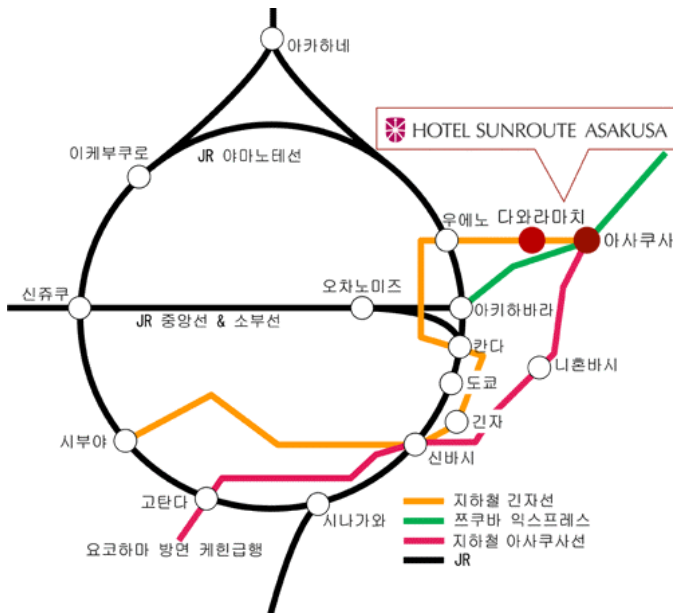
아카하네

HOTEL SUNROUTE ASAKUSA

이케부쿠로

JR 야마노테선

우에노

다와라마치

아사쿠사

신쥬쿠

오차노미즈

아키하바라

JR 중앙선 & 소부선

칸다

니혼바시

도쿄

긴자

시부야

신바시

고탄다

시나가와

요코하마 방면 케힌급행

지하철 긴자선
쯔쿠바 익스프레스
지하철 아사쿠사선
JR